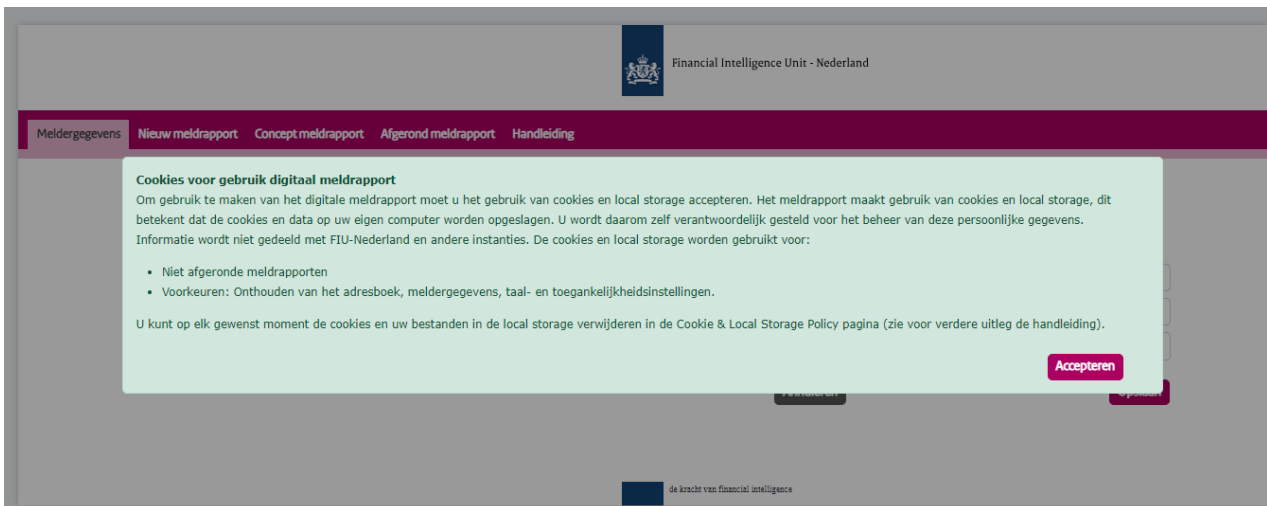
Financial Intelligence Unit - Nederland

Meldergegevens Nieuw meldrapport Concept meldrapport Afgerond meldrapport Handleiding

Cookies voor gebruik digitaal meldrapport
Om gebruik te maken van het digitale meldrapport moet u het gebruik van cookies en local storage accepteren. Het meldrapport maakt gebruik van cookies en local storage, dit betekent dat de cookies en data op uw eigen computer worden opgeslagen. U wordt daarom zelf verantwoordelijk gesteld voor het beheer van deze persoonlijke gegevens. Informatie wordt niet gedeeld met FIU-Nederland en andere instanties. De cookies en local storage worden gebruikt voor:

• Niet afgeronde meldrapporten
• Voorkeuren: Onthouden van het adresboek, meldergegevens, taal- en toegankelijkheidsinstellingen.

U kunt op elk gewenst moment de cookies en uw bestanden in de local storage verwijderen in de Cookie & Local Storage Policy pagina (zie voor verdere uitleg de handleiding).

Accepteren

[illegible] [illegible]

de kracht van financial intelligence